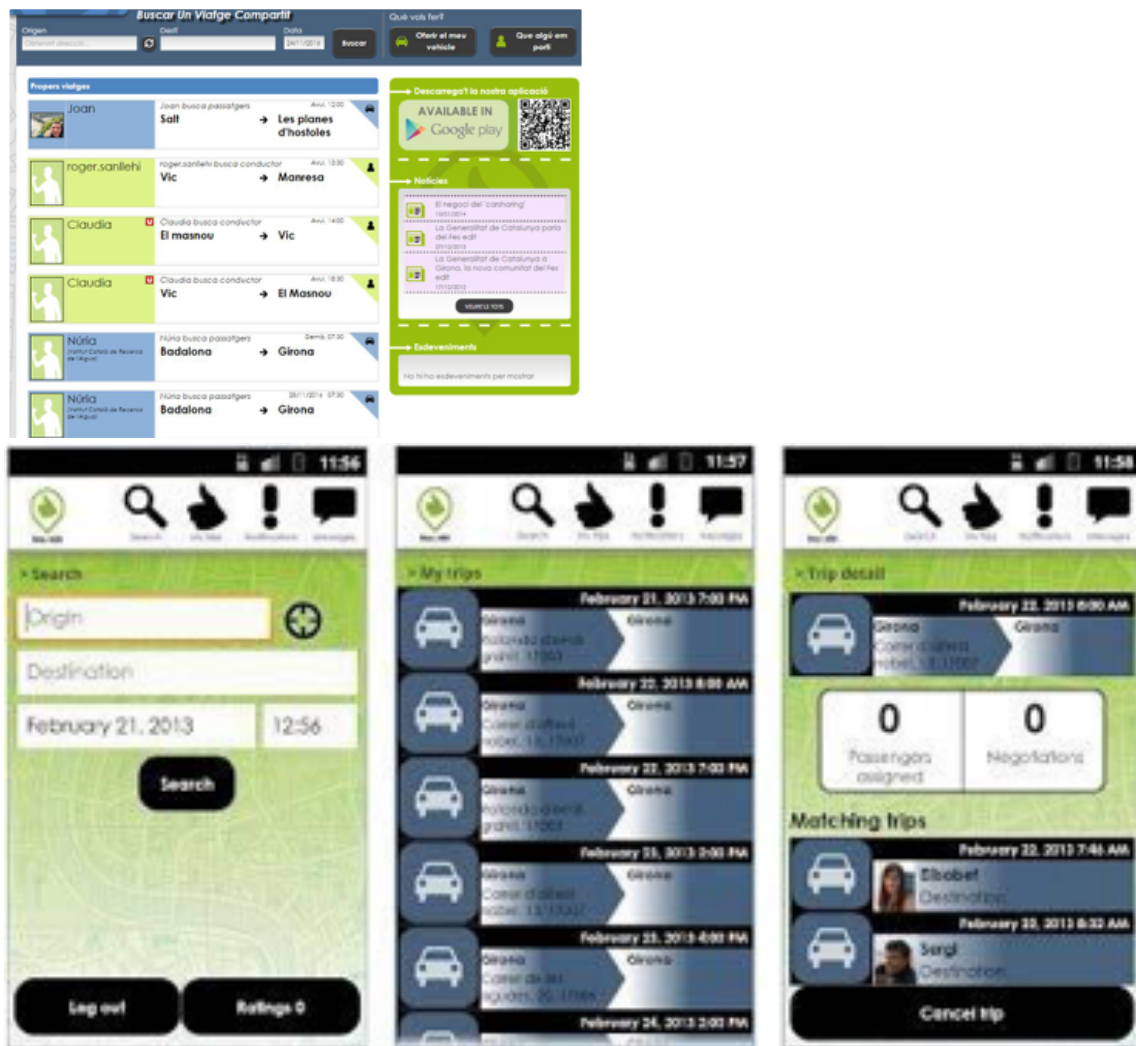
Buscar Un Viatge Compartit

Origen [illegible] Desti Data 24/11/2013 Buscar

Què vols fer?

Oferir el meu vehicle

Que algú em porti

Propers viatges

Joan
Joan busca passatgers
Avui, 12:00
Salt → Les planes d'hostoles

roger.sanllehi
roger.sanllehi busca conductor
Avui, 13:30
Vic → Manresa

Claudia
Claudia busca conductor
Avui, 14:00
El masnou → Vic

Claudia
Claudia busca conductor
Avui, 18:30
Vic → El Masnou

Núria
Institut Català de Recerca de l'Aigua
Núria busca passatgers
Demà, 07:30
Badalona → Girona

Núria
Institut Català de Recerca de l'Aigua
Núria busca passatgers
26/11/2013 07:30
Badalona → Girona

Descarrega't la nostra aplicació

AVAILABLE IN Google play

Notícies

El negoci del 'carsharing'
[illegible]

La Generalitat de Catalunya parla del Fes edit
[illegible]

La Generalitat de Catalunya a Girona, la nova comunitat del Fes edit
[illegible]

VEURE-LES TOTS

Esdeveniments

No hi ha esdeveniments per mostrar

11:56

Search My trips Notifications Messages

> Search

Origin

Destination

February 21, 2013

12:56

Search

Log out

Ratings 0

11:57

Search My trips Notifications Messages

> My trips

February 21, 2013 7:00 PM
Girona
Rotonda d'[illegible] 17003
Girona

February 22, 2013 8:00 AM
Girona
Carrer d'alfred nobel, 11, 17007
Girona

February 22, 2013 7:00 PM
Girona
Rotonda d'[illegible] 17003
Girona

February 23, 2013 2:00 PM
Girona
Carrer d'alfred nobel, 11, 17007
Girona

February 23, 2013 4:00 PM
Girona
Carrer de les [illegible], 20, 17006
Girona

February 24, 2013 2:00 PM

11:58

Search My trips Notifications Messages

> Trip detail

February 22, 2013 8:00 AM
Girona
Carrer d'alfred nobel, 11, 17007
Girona

0
Passengers assigned

0
Negotiations

Matching trips

February 22, 2013 7:46 AM
Elisabet
Destination

February 20, 2013 8:32 AM
Sergi
Destination

Cancel trip